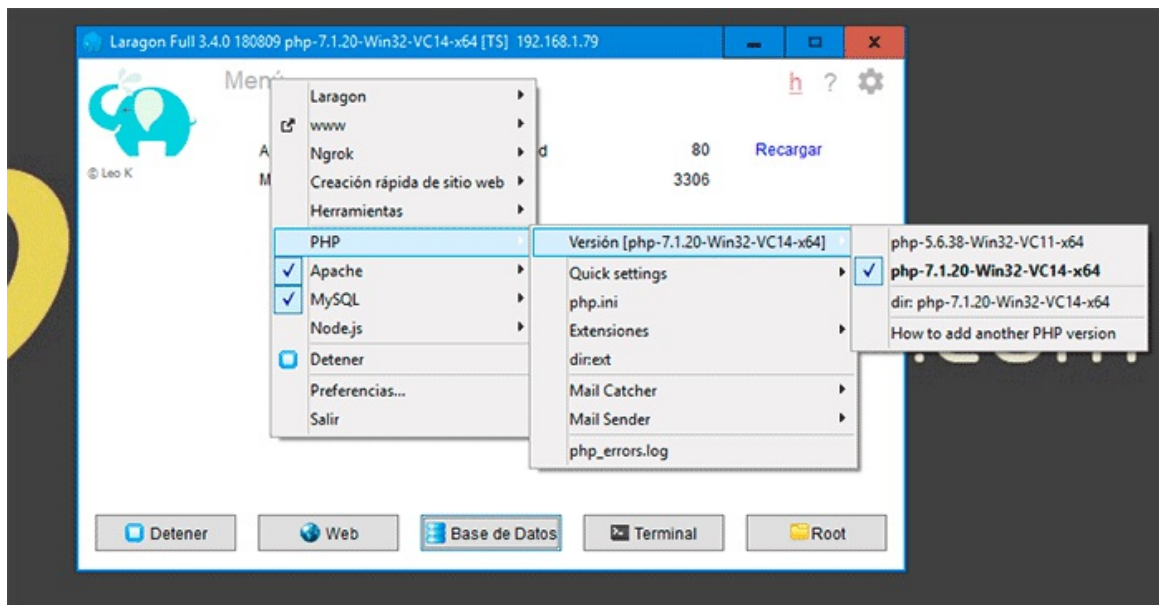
Laragon Full 3.4.0 180809 php-7.1.20-Win32-VC14-x64 [TS] 192.168.1.79

Men

h ?

© Leo K

A
M

d

80
3306

Recargar

Laragon
www
Ngrok
Creación rápida de sitio web
Herramientas
PHP
Apache
MySQL
Node.js
Detener
Preferencias...
Salir

Versión [php-7.1.20-Win32-VC14-x64]
Quick settings
php.ini
Extensiones
dir:ext
Mail Catcher
Mail Sender
php_errors.log

php-5.6.38-Win32-VC11-x64
php-7.1.20-Win32-VC14-x64
dir: php-7.1.20-Win32-VC14-x64
How to add another PHP version

Detener
Web
Base de Datos
Terminal
Root